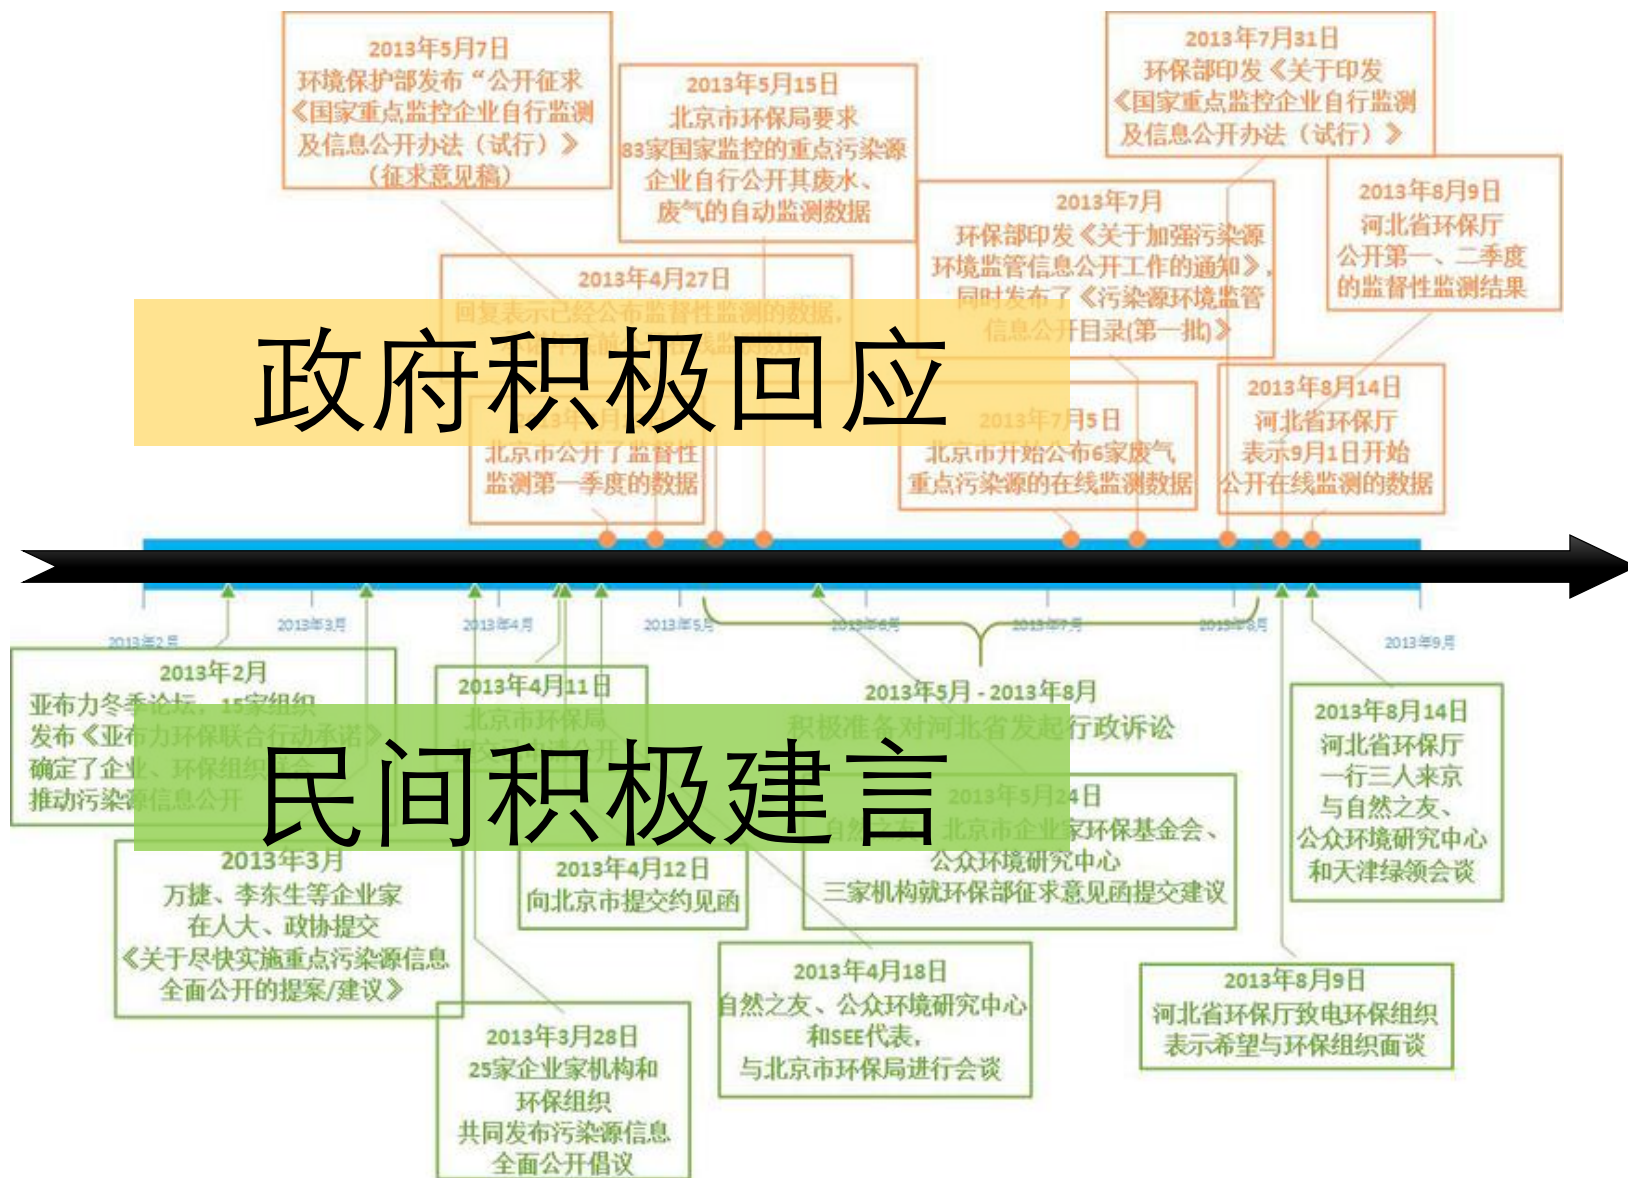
2013年5月7日
环境保护部发布"公开征求《国家重点监控企业自行监测及信息公开办法(试行)》(征求意见稿)

2013年5月15日
北京市环保局要求83家国家监控的重点污染源企业自行公开其废水、废气的自动监测数据

2013年7月31日
环保部印发《关于印发《国家重点监控企业自行监测及信息公开办法(试行)》

2013年8月9日
河北省环保厅公开第一、二季度的监督性监测结果

2013年7月
环保部印发《关于加强污染源环境监管信息公开工作的通知》,同时发布了《污染源环境监管信息公开目录(第一批)》

2013年4月27日
回复表示已经公布监督性监测的数据,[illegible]

政府积极回应

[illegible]
北京市公开了监督性监测第一季度的数据

2013年7月5日
北京市开始公布6家废气重点污染源的在线监测数据

2013年8月14日
河北省环保厅表示9月1日开始公开在线监测的数据

2013年2月 2013年3月 2013年4月 2013年5月 2013年6月 2013年7月 2013年8月 2013年9月

2013年2月
亚布力冬季论坛,15家组织发布《亚布力环保联合行动承诺》确定了企业、环保组织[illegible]推动污染源信息公开

2013年4月11日
北京市环保局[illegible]

2013年5月 - 2013年8月
积极准备对河北省发起行政诉讼

民间积极建言

2013年5月24日
自然之友、北京市企业家环保基金会、公众环境研究中心三家机构就环保部征求意见函提交建议

2013年8月14日
河北省环保厅一行三人来京与自然之友、公众环境研究中心和天津绿领会谈

2013年3月
万捷、李东生等企业家在人大、政协提交《关于尽快实施重点污染源信息全面公开的提案/建议》

2013年4月12日
向北京市提交约见函

2013年3月28日
25家企业家机构和环保组织共同发布污染源信息全面公开倡议

2013年4月18日
自然之友、公众环境研究中心和SEE代表,与北京市环保局进行会谈

2013年8月9日
河北省环保厅致电环保组织表示希望与环保组织面谈